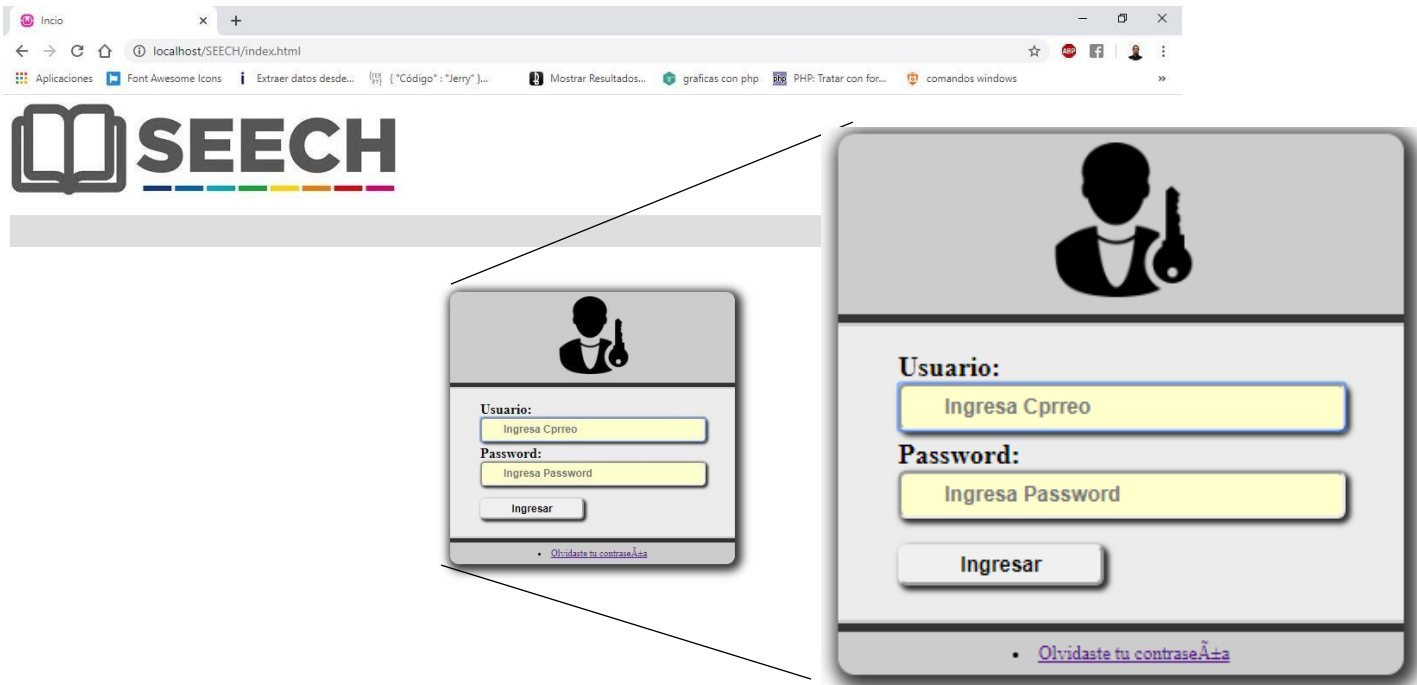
Incio

localhost/SEECH/index.html

Aplicaciones Font Awesome Icons Extraer datos desde... { "Código" : "Jerry" }... Mostrar Resultados... graficas con php PHP: Tratar con for... comandos windows »

SEECH

Usuario:
Ingresa Cprreo
Password:
Ingresa Password
Ingresar

• Olvidaste tu contraseÃ±a

Usuario:
Ingresa Cprreo
Password:
Ingresa Password
Ingresar

• Olvidaste tu contraseÃ±a